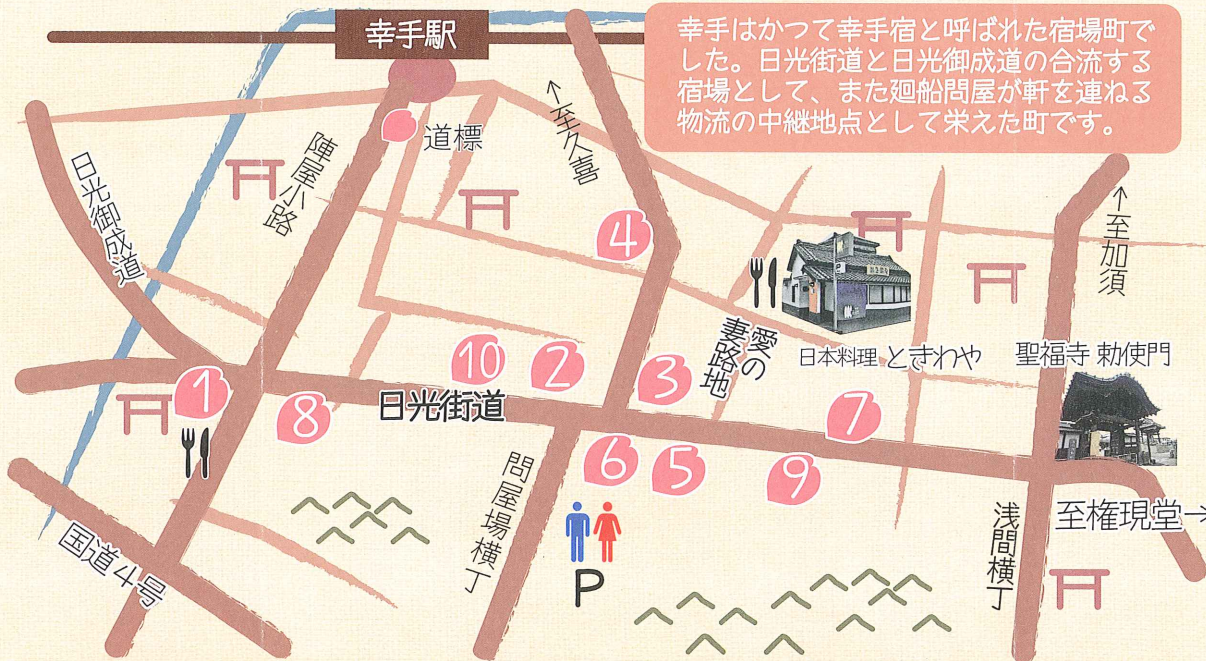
幸手駅

幸手はかつて幸手宿と呼ばれた宿場町でした。日光街道と日光御成道の合流する宿場として、また廻船問屋が軒を連ねる物流の中継地点として栄えた町です。

道標
↑至久喜
陣屋小路
日光御成道
↑至加須
4
愛の妻路地
日本料理 ときわや
聖福寺 勅使門
10
2
3
1
8
日光街道
7
6
5
9
問屋場横丁
P
浅間横丁
至権現堂→
国道4号